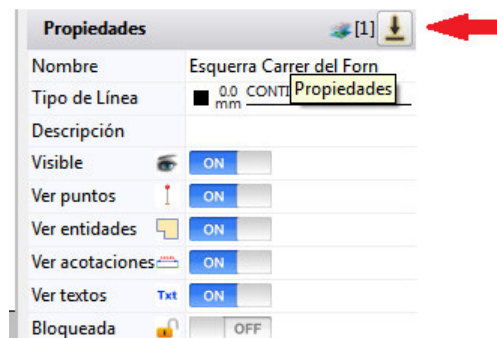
Propiedades [1]

| Nombre | Esquerra Carrer del Forn |
|---|---|
| Tipo de Línea | 0.0 mm CONTI Propiedades |
| Descripción | |
| Visible | ON |
| Ver puntos | ON |
| Ver entidades | ON |
| Ver acotaciones | ON |
| Ver textos Txt | ON |
| Bloqueada | OFF |